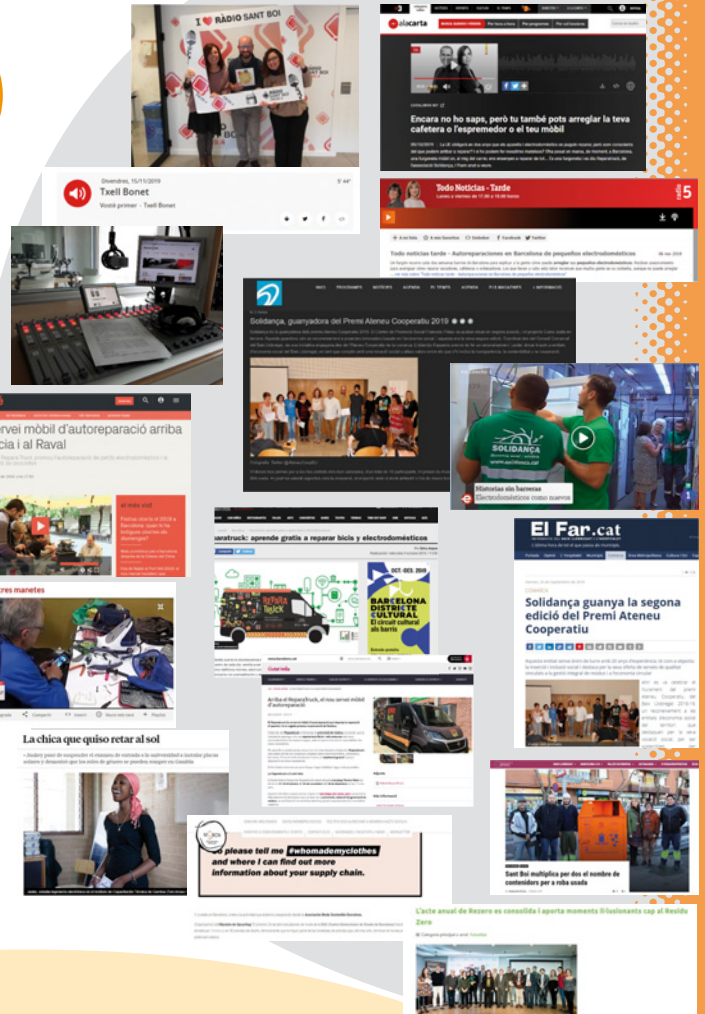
I ♥ RÀDIO SANT BOI

Divendres, 15/11/2019
Txell Bonet
Voval primer · Txell Bonet
5' 44"

alacarta

Encara no ho saps, però tu també pots arreglar la teva cafetera o l'espremedor o el teu mòbil

Todo Noticias - Tarde
radio 5

Todo noticias tarde - Autoreparaciones en Barcelona de pequeños electrodomésticos

Solidança, guanyadora del Premi Ateneu Cooperatiu 2019

servei mòbil d'autoreparació arriba cia i al Raval

Historias sin barreras
Electrodomésticos como nuevos

SOLIDANÇA

aratruck: aprende gratis a reparar bicis y electrodomésticos

BARCELONA DISTRICTE CULTURAL
El circuit cultural als barris

OCT - DES 2019

El Far.cat

Solidança guanya la segona edició del Premi Ateneu Cooperatiu

tres manetes

Arriba el ReparaTruck, el nou servei mòbil d'autoreparació

La chica que quiso retar al sol

so please tell me #whomademyclothes and where I can find out more information about your supply chain.

Sant Boi multiplica per dos el nombre de contenidors per a roba usada

L'acte anual de Rezero es consolida i aporta moments il·lusionants cap al Residu Zero